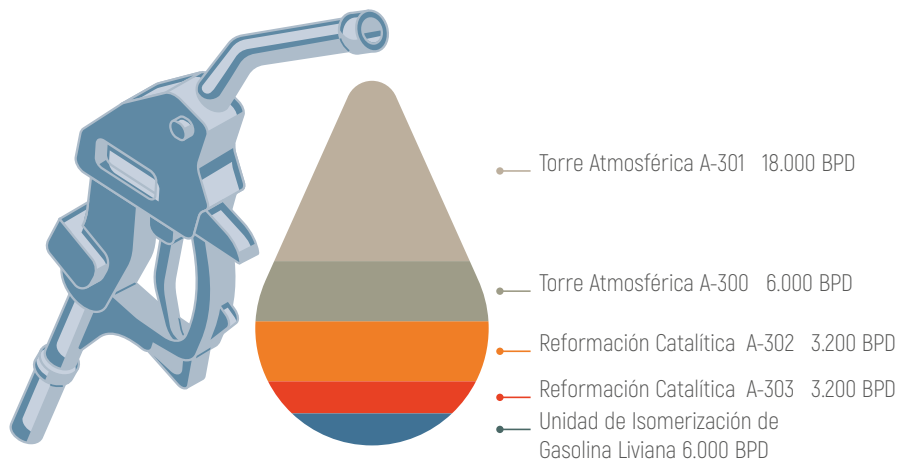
Torre Atmosférica A-301 18.000 BPD

Torre Atmosférica A-300 6.000 BPD

Reformación Catalítica A-302 3.200 BPD

Reformación Catalítica A-303 3.200 BPD

Unidad de Isomerización de Gasolina Liviana 6.000 BPD